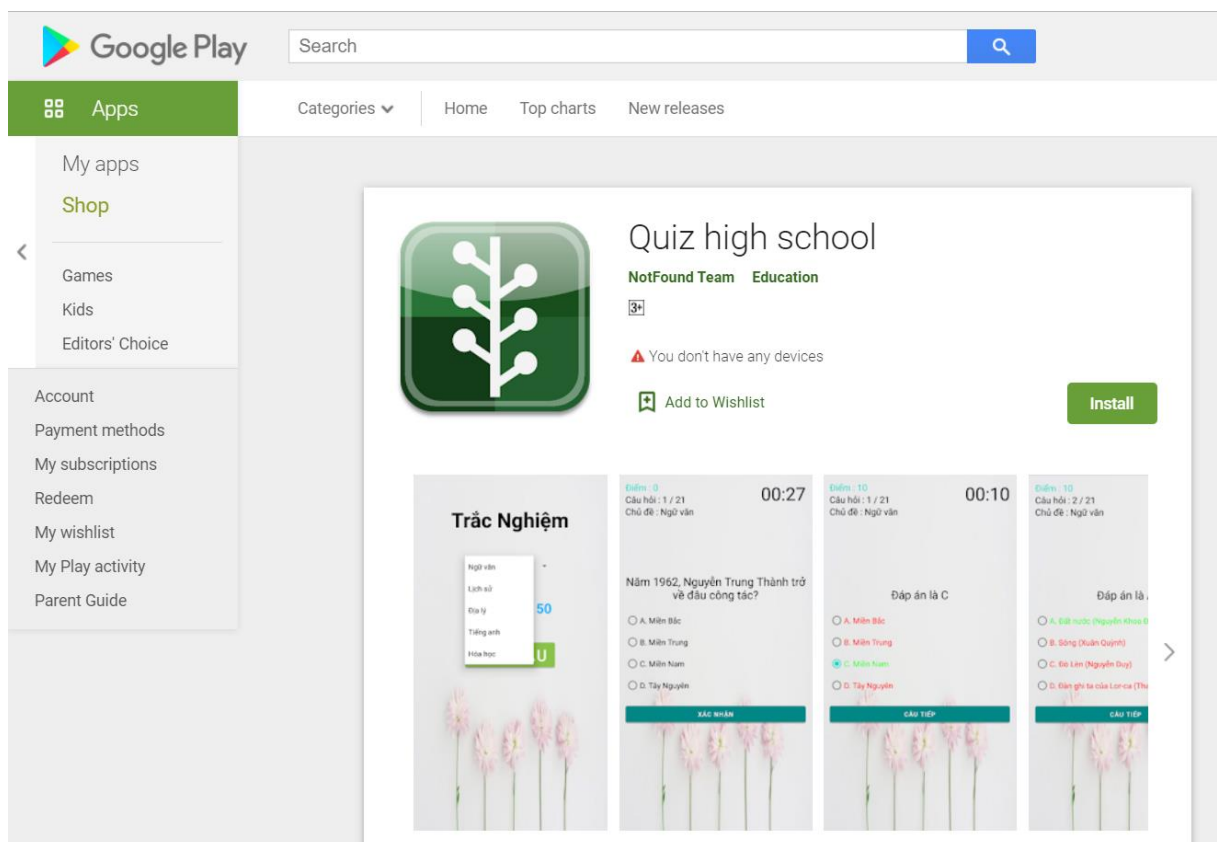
Google Play

Search

Apps

Categories Home Top charts New releases

My apps
Shop

Games
Kids
Editors' Choice

Account
Payment methods
My subscriptions
Redeem
My wishlist
My Play activity
Parent Guide

Quiz high school
NotFound Team Education
3+

You don't have any devices

Add to Wishlist

Install

Trắc Nghiệm
Ngữ văn
Lịch sử
Địa lý
Tiếng anh
Hóa học
50
U

Điểm : 0
Câu hỏi : 1 / 21
Chủ đề : Ngữ văn
00:27
Năm 1962, Nguyễn Trung Thành trở về đâu công tác?
A. Miền Bắc
B. Miền Trung
C. Miền Nam
D. Tây Nguyên
XÁC NHẬN

Điểm : 10
Câu hỏi : 1 / 21
Chủ đề : Ngữ văn
00:10
Đáp án là C
A. Miền Bắc
B. Miền Trung
C. Miền Nam
D. Tây Nguyên
CÂU TIẾP

Điểm : 10
Câu hỏi : 2 / 21
Chủ đề : Ngữ văn
Đáp án là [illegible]
A. Đất nước (Nguyễn Khoa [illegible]
B. Sóng (Xuân Quỳnh)
C. Đò Lèn (Nguyễn Duy)
D. Đàn ghi ta của Lor-ca (Thu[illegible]
CÂU TIẾP